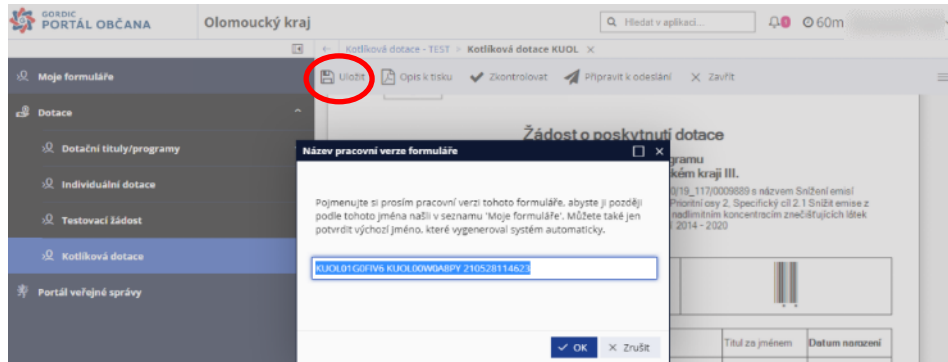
GORDIC
PORTÁL OBČANA

Olomoucký kraj

Hledat v aplikaci...

0

60m

Kotlíková dotace - TEST › Kotlíková dotace KUOL ×

Moje formuláře

Dotace

Dotační tituly/programy

Individuální dotace

Testovací žádost

Kotlíková dotace

Portál veřejné správy

Uložit   Opis k tisku   Zkontrolovat   Připravit k odeslání   Zavřít

Žádost o poskytnutí dotace

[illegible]gramu
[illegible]kém kraji III.

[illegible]0/19_117/0009889 s názvem Snížení emisí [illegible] Prioritní osy 2, Specifický cíl 2.1 Snížit emise z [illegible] nadlimitním koncentracím znečišťujících látek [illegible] 2014 - 2020

Titul za jménem   Datum narození

Název pracovní verze formuláře

Pojmenujte si prosím pracovní verzi tohoto formuláře, abyste ji později podle tohoto jména našli v seznamu 'Moje formuláře'. Můžete také jen potvrdit výchozí jméno, které vygeneroval systém automaticky.

KUOL01G0FIV6 KUOL00W0A8PY 210528114623

OK   Zrušit